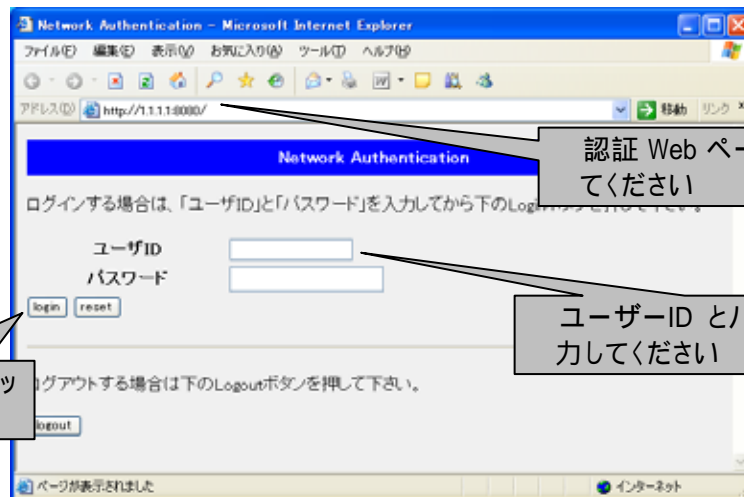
Network Authentication - Microsoft Internet Explorer

ファイル(F) 編集(E) 表示(V) お気に入り(A) ツール(T) ヘルプ(H)

アドレス(D) http://1.1.1.1:8080/

移動 リンク

Network Authentication

認証 Web ペー
てください

ログインする場合は、「ユーザID」と「パスワード」を入力してから下のLog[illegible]を押してください。

ユーザID

パスワード

login reset

ユーザーID とパ
力してください

ッ

ログアウトする場合は下のLogoutボタンを押して下さい。

logout

ページが表示されました

インターネット